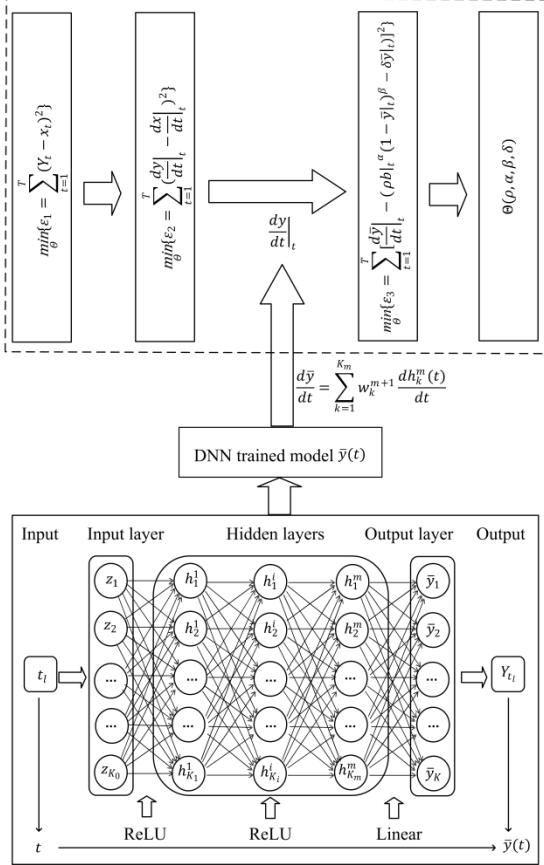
$\min_{\theta}\{\varepsilon_1 = \sum_{t=1}^{T}(Y_t - x_t)^2\}$

$\min_{\theta}\{\varepsilon_2 = \sum_{t=1}^{T}\frac{dy}{dt}\Big|_t - \frac{dx}{dt}\Big|_t)^2\}$

$\frac{dy}{dt}\Big|_t$

$\min_{\theta}\{\varepsilon_3 = \sum_{t=1}^{T}[\frac{d\bar{y}}{dt}\Big|_t - (\rho b|_t^{\alpha}(1-\bar{y}|_t)^{\beta} - \delta\bar{y}|_t)]^2\}$

$\Theta(\rho, \alpha, \beta, \delta)$

$\frac{d\bar{y}}{dt} = \sum_{k=1}^{K_m} w_k^{m+1}\frac{dh_k^m(t)}{dt}$

DNN trained model $\bar{y}(t)$

Input

Input layer

Hidden layers

Output layer

Output

$t_l$

$z_1$

$z_2$

…

…

$z_{K_0}$

$h_1^1$

$h_2^1$

…

…

$h_{K_1}^1$

$h_1^i$

$h_2^i$

…

…

$h_{K_i}^i$

$h_1^m$

$h_2^m$

…

…

$h_{K_m}^m$

$\bar{y}_1$

$\bar{y}_2$

…

…

$\bar{y}_K$

$Y_{t_l}$

ReLU

ReLU

Linear

$t$

$\bar{y}(t)$